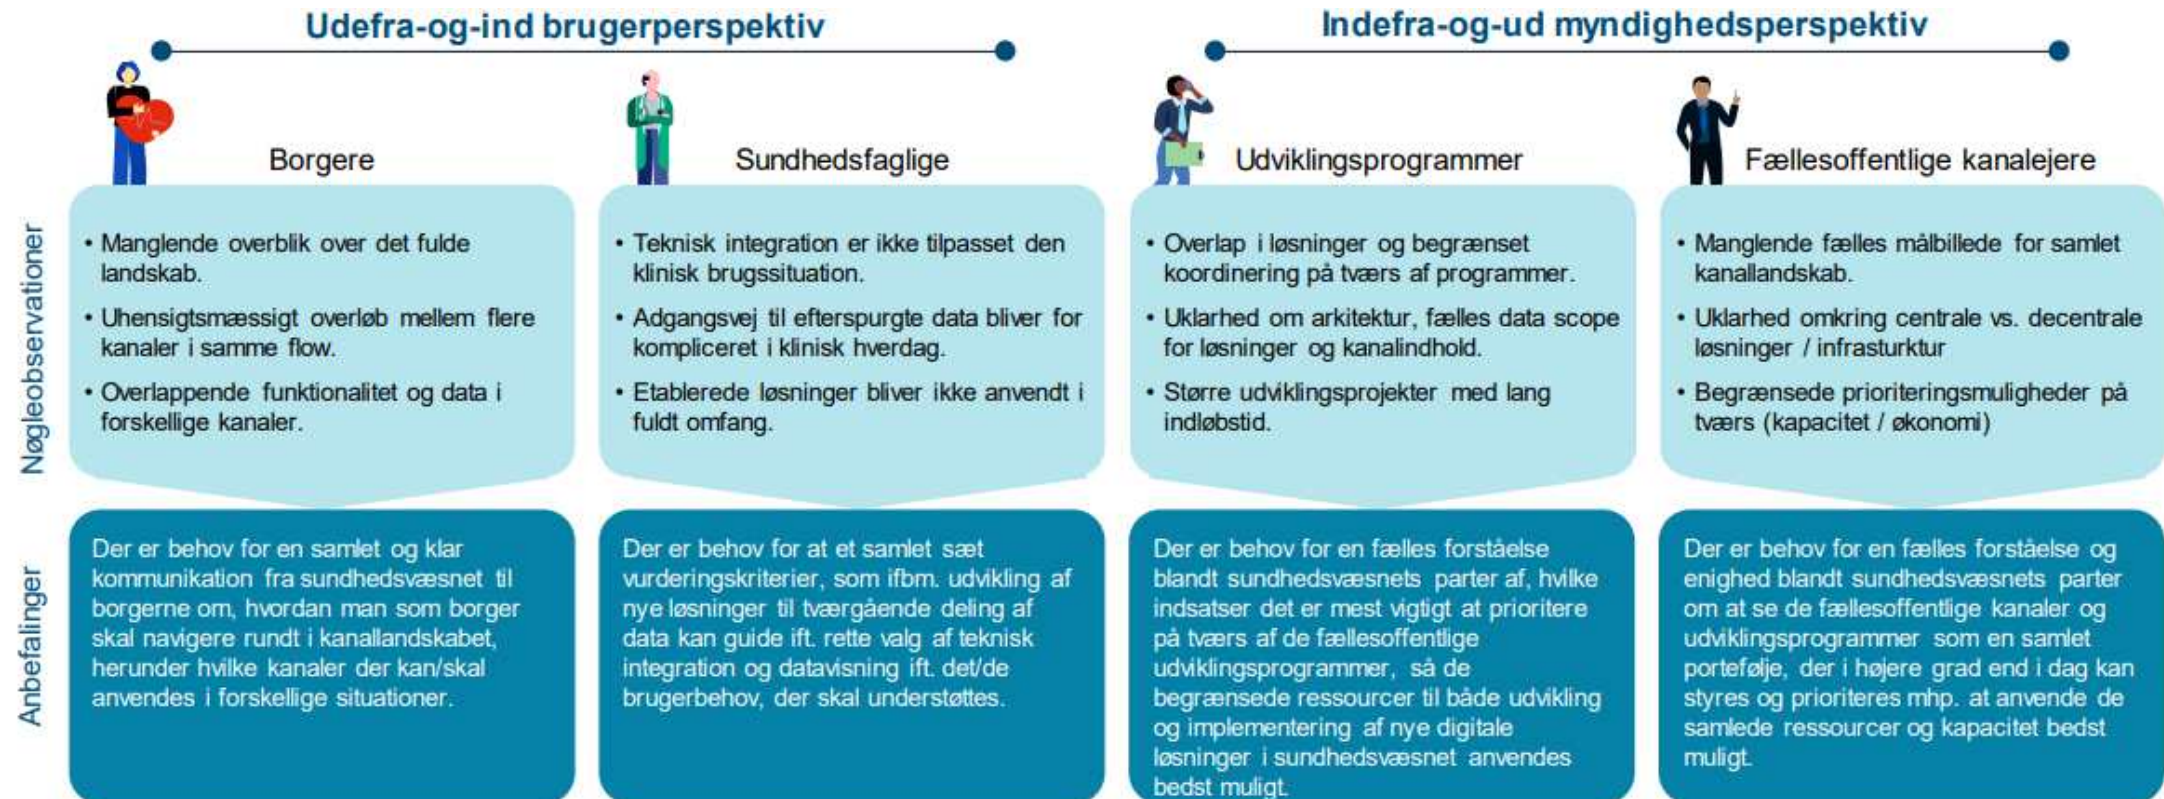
Udefra-og-ind brugerperspektiv

Indefra-og-ud myndighedsperspektiv

Nøgleobservationer

Anbefalinger

Borgere

• Manglende overblik over det fulde landskab.

• Uhensigtsmæssigt overløb mellem flere kanaler i samme flow.

• Overlappende funktionalitet og data i forskellige kanaler.

Der er behov for en samlet og klar kommunikation fra sundhedsvæsnet til borgerne om, hvordan man som borger skal navigere rundt i kanallandskabet, herunder hvilke kanaler der kan/skal anvendes i forskellige situationer.

Sundhedsfaglige

• Teknisk integration er ikke tilpasset den klinisk brugssituation.

• Adgangsvej til efterspurgte data bliver for kompliceret i klinisk hverdag.

• Etablerede løsninger bliver ikke anvendt i fuldt omfang.

Der er behov for at et samlet sæt vurderingskriterier, som ifbm. udvikling af nye løsninger til tværgående deling af data kan guide ift. rette valg af teknisk integration og datavisning ift. det/de brugerbehov, der skal understøttes.

Udviklingsprogrammer

• Overlap i løsninger og begrænset koordinering på tværs af programmer.

• Uklarhed om arkitektur, fælles data scope for løsninger og kanalindhold.

• Større udviklingsprojekter med lang indløbstid.

Der er behov for en fælles forståelse blandt sundhedsvæsnets parter af, hvilke indsatser det er mest vigtigt at prioritere på tværs af de fællesoffentlige udviklingsprogrammer, så de begrænsede ressourcer til både udvikling og implementering af nye digitale løsninger i sundhedsvæsnet anvendes bedst muligt.

Fællesoffentlige kanalejere

• Manglende fælles målbillede for samlet kanallandskab.

• Uklarhed omkring centrale vs. decentrale løsninger / infrastrukturer

• Begrænsede prioriteringsmuligheder på tværs (kapacitet / økonomi)

Der er behov for en fælles forståelse og enighed blandt sundhedsvæsnets parter om at se de fællesoffentlige kanaler og udviklingsprogrammer som en samlet portefølje, der i højere grad end i dag kan styres og prioriteres mhp. at anvende de samlede ressourcer og kapacitet bedst muligt.